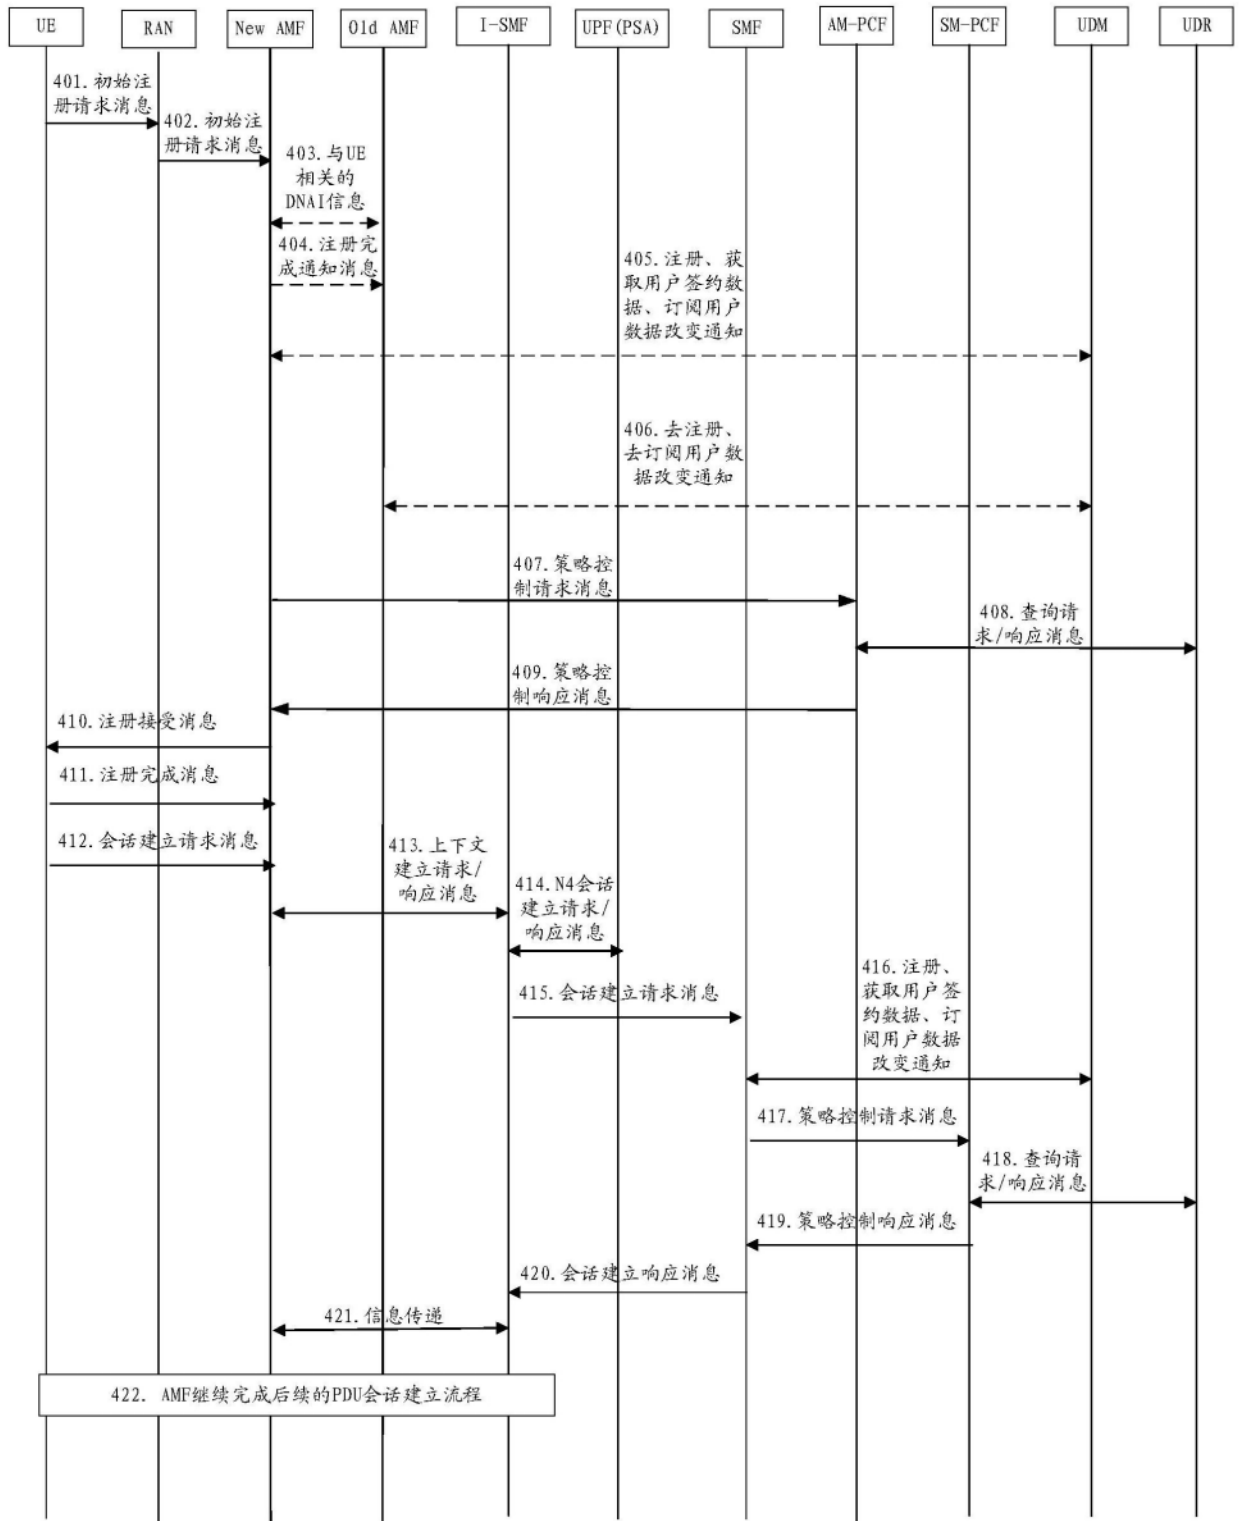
UE
RAN
New AMF
Old AMF
I-SMF
UPF(PSA)
SMF
AM-PCF
SM-PCF
UDM
UDR

401. 初始注册请求消息

402. 初始注册请求消息

403. 与UE相关的DNAI信息

404. 注册完成通知消息

405. 注册、获取用户签约数据、订阅用户数据改变通知

406. 去注册、去订阅用户数据改变通知

407. 策略控制请求消息

408. 查询请求/响应消息

409. 策略控制响应消息

410. 注册接受消息

411. 注册完成消息

412. 会话建立请求消息

413. 上下文建立请求/响应消息

414. N4会话建立请求/响应消息

415. 会话建立请求消息

416. 注册、获取用户签约数据、订阅用户数据改变通知

417. 策略控制请求消息

418. 查询请求/响应消息

419. 策略控制响应消息

420. 会话建立响应消息

421. 信息传递

422. AMF继续完成后续的PDU会话建立流程